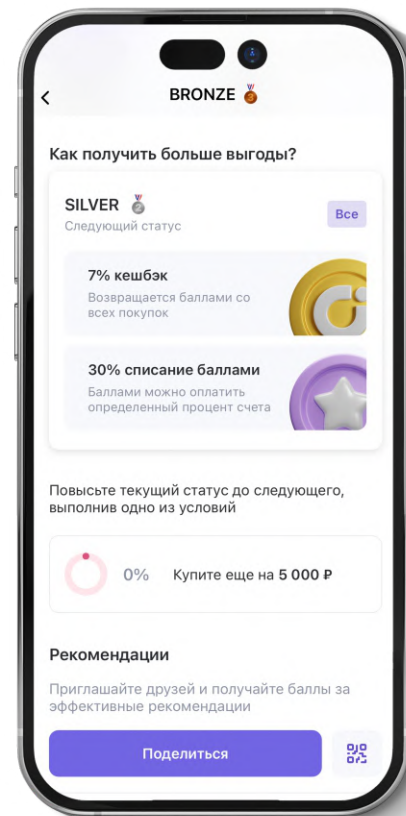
BRONZE

Как получить больше выгоды?

SILVER
Следующий статус

Все

7% кешбэк
Возвращается баллами со всех покупок

30% списание баллами
Баллами можно оплатить определенный процент счета

Повысьте текущий статус до следующего, выполнив одно из условий

0%

Купите еще на 5 000 ₽

Рекомендации

Приглашайте друзей и получайте баллы за эффективные рекомендации

Поделиться